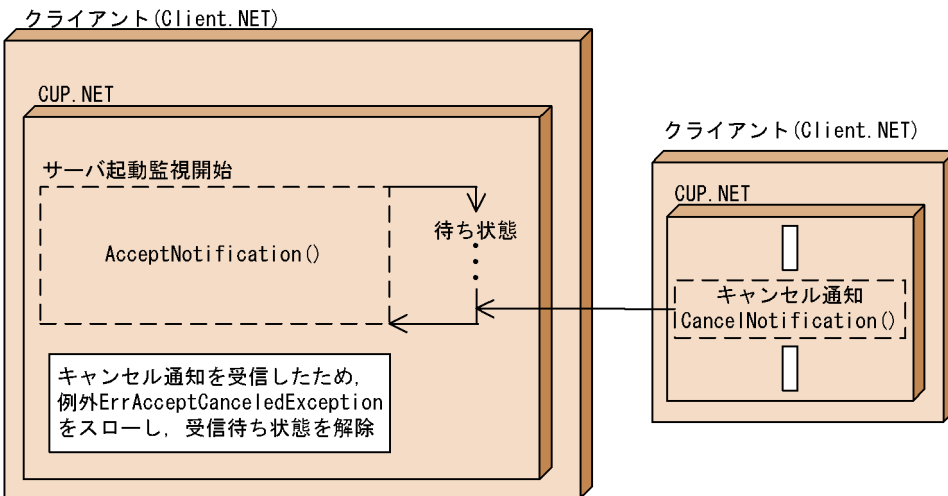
クライアント(Client.NET)

CUP.NET

サーバ起動監視開始

AcceptNotification()

待ち状態

キャンセル通知を受信したため，例外ErrAcceptCanceledExceptionをスローし，受信待ち状態を解除

クライアント(Client.NET)

CUP.NET

キャンセル通知
CancelNotification()